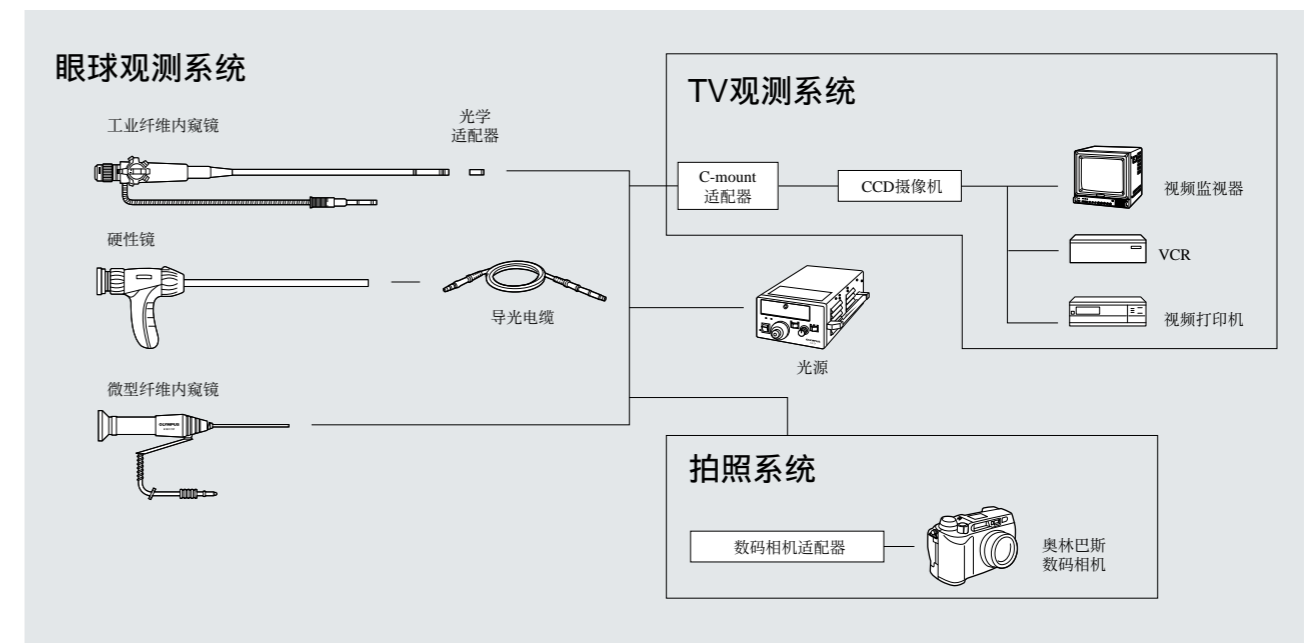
眼球观测系统

工业纤维内窥镜

光学适配器

硬性镜

导光电缆

微型纤维内窥镜

OLYMPUS

TV观测系统

C-mount 适配器

CCD摄像机

视频监视器

VCR

视频打印机

光源

拍照系统

数码相机适配器

奥林巴斯数码相机